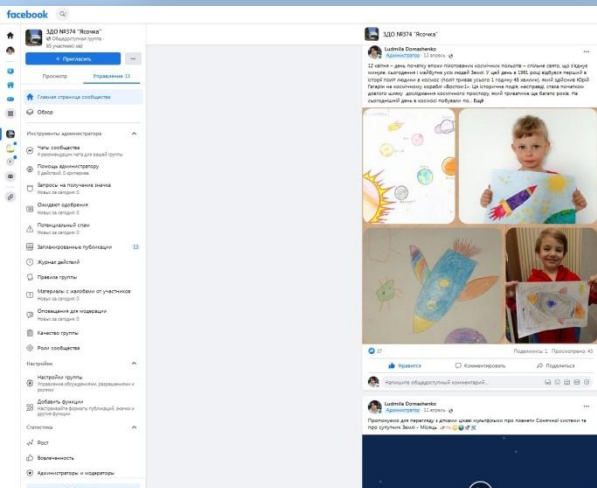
facebook

ЗДО №374 "Ясочка"
Общедоступная группа
85 участников

+ Пригласить
...

Просмотр
Управление 11

Главная страница сообщества
Обзор

Инструменты администратора

Чаты сообщества
4 рекомендации чата для вашей группы

Помощь администратору
0 действий, 0 критериев

Запросы на получение значка
Новых за сегодня: 0

Ожидают одобрения
Новых за сегодня: 0

Потенциальный спам
Новых за сегодня: 0

Запланированные публикации 22

Журнал действий

Правила группы

Материалы с жалобами от участников
Новых за сегодня: 0

Оповещения для модерации
Новых за сегодня: 0

Качество группы

Роли сообщества

Настройки

Настройки группы
Управление обсуждением, разрешениями и ролями

Добавить функции
Настраивайте форматы публикаций, значки и другие функции

Статистика

Рост

Вовлеченность

Администраторы и модераторы

ЗДО №374 "Ясочка"

Ludmila Domashenko
Администратор · 12 апреля

12 квітня – день початку епохи пілотованих космічних польотів – спільне свято, що єднує минуле, сьогодення і майбутнє усіх людей Землі. У цей день в 1961 році відбувся перший в історії політ людини в космос (політ тривав усього 1 годину 48 хвилин), який здійснив Юрій Гагарін на космічному кораблі «Восток-1». Ця історична подія, наспраді стала початком довгого шляху дослідження космічного простору, який тривалий ще багато років. На сьогоднішній день в космосі побували по... Ещё

17
Поделились: 1 Просмотрено: 45

Нравится
Комментировать
Поделиться

Напишите общедоступный комментарий...

Ludmila Domashenko
Администратор · 12 апреля

Пропонуємо для перегляду з дітками цікаві мультфільми про планети Сонячної системи та про супутник Землі – Місяць